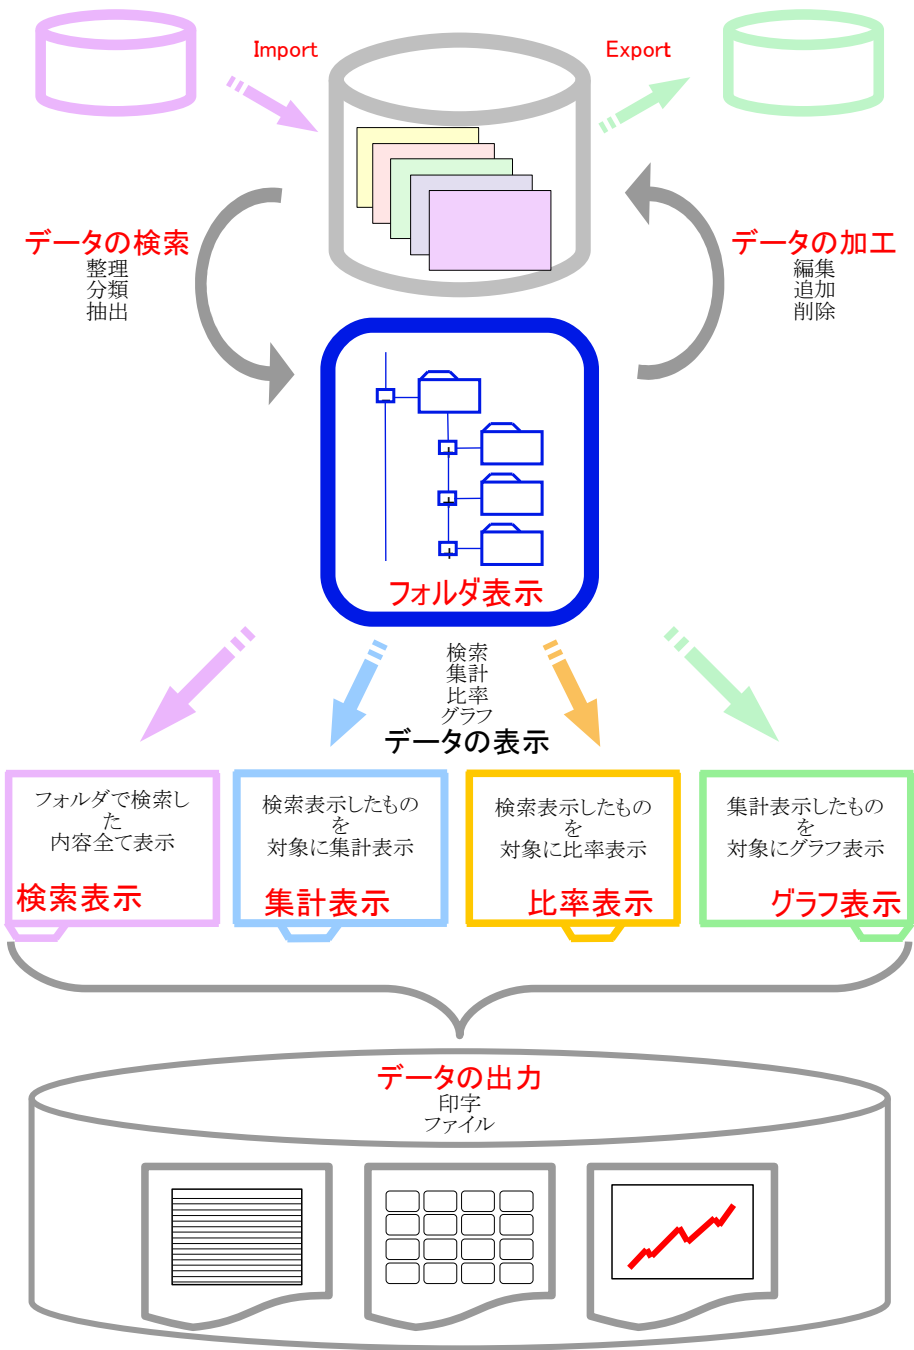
Import

Export

データの検索
整理
分類
抽出

データの加工
編集
追加
削除

フォルダ表示

検索
集計
比率
グラフ
データの表示

フォルダで検索した内容全て表示
検索表示

検索表示したものを対象に集計表示
集計表示

検索表示したものを対象に比率表示
比率表示

集計表示したものを対象にグラフ表示
グラフ表示

データの出力
印字
ファイル